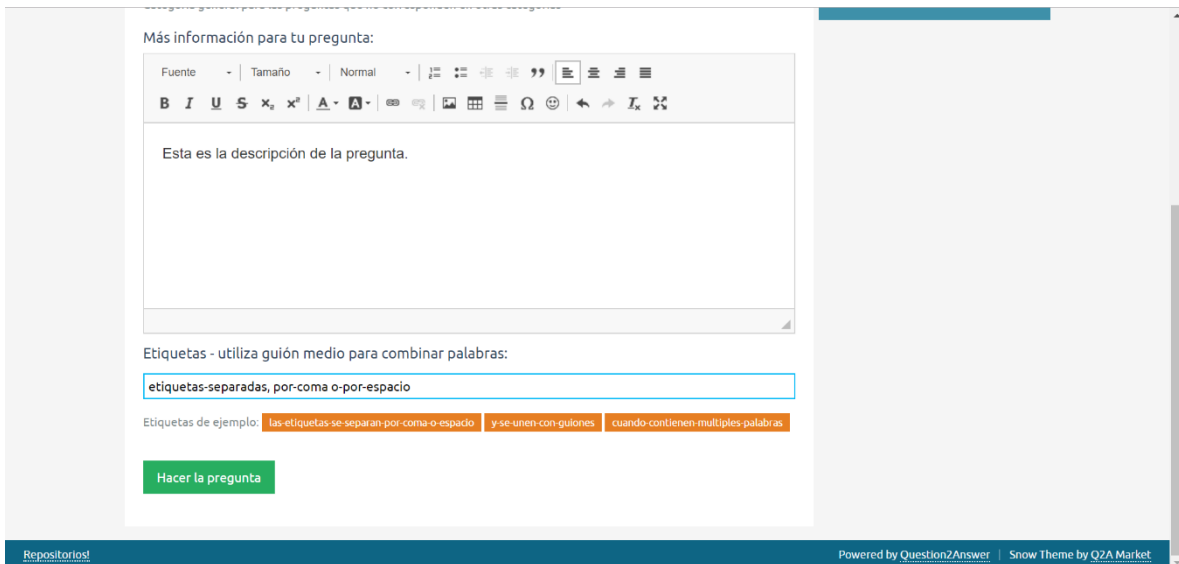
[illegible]

Más información para tu pregunta:

Fuente | Tamaño | Normal

Esta es la descripción de la pregunta.

Etiquetas - utiliza guión medio para combinar palabras:

etiquetas-separadas, por-coma o-por-espacio

Etiquetas de ejemplo: las-etiquetas-se-separan-por-coma-o-espacio y-se-unen-con-guiones cuando-contienen-multiples-palabras

Hacer la pregunta

Repositorios!

Powered by Question2Answer | Snow Theme by Q2A Market